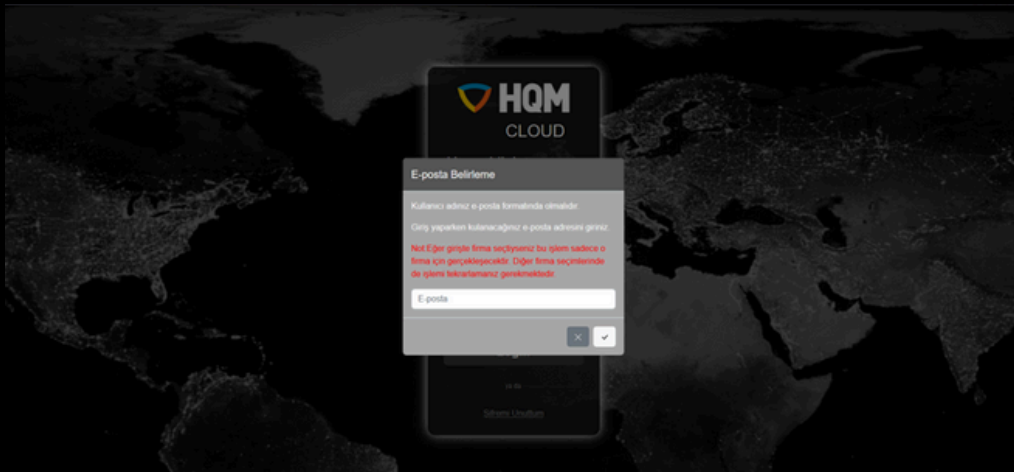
HQM
CLOUD

E-posta Belirleme

Kullanıcı adınız e-posta formatında olmalıdır.

Giriş yaparken kulanacağınız e-posta adresini giriniz.

Not:Eğer girişte firma seçtiyseniz bu işlem sadece o firma için gerçekleşecektir. Diğer firma seçimlerinde de işlemi tekrarlamanız gerekmektedir.

E-posta

✕ ✔

Şifremi Unuttum